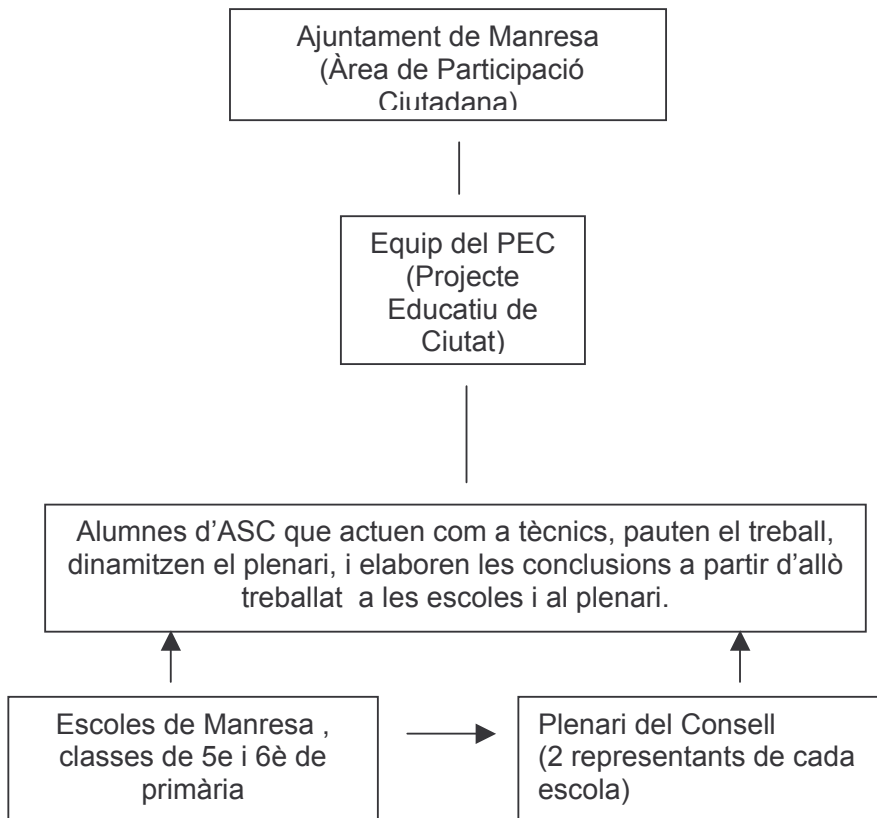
Ajuntament de Manresa
(Àrea de Participació Ciutadana)

Equip del PEC
(Projecte Educatiu de Ciutat)

Alumnes d'ASC que actuen com a tècnics, pauten el treball, dinamitzen el plenari, i elaboren les conclusions a partir d'allò treballat a les escoles i al plenari.

Escoles de Manresa , classes de 5e i 6è de primària

Plenari del Consell
(2 representants de cada escola)